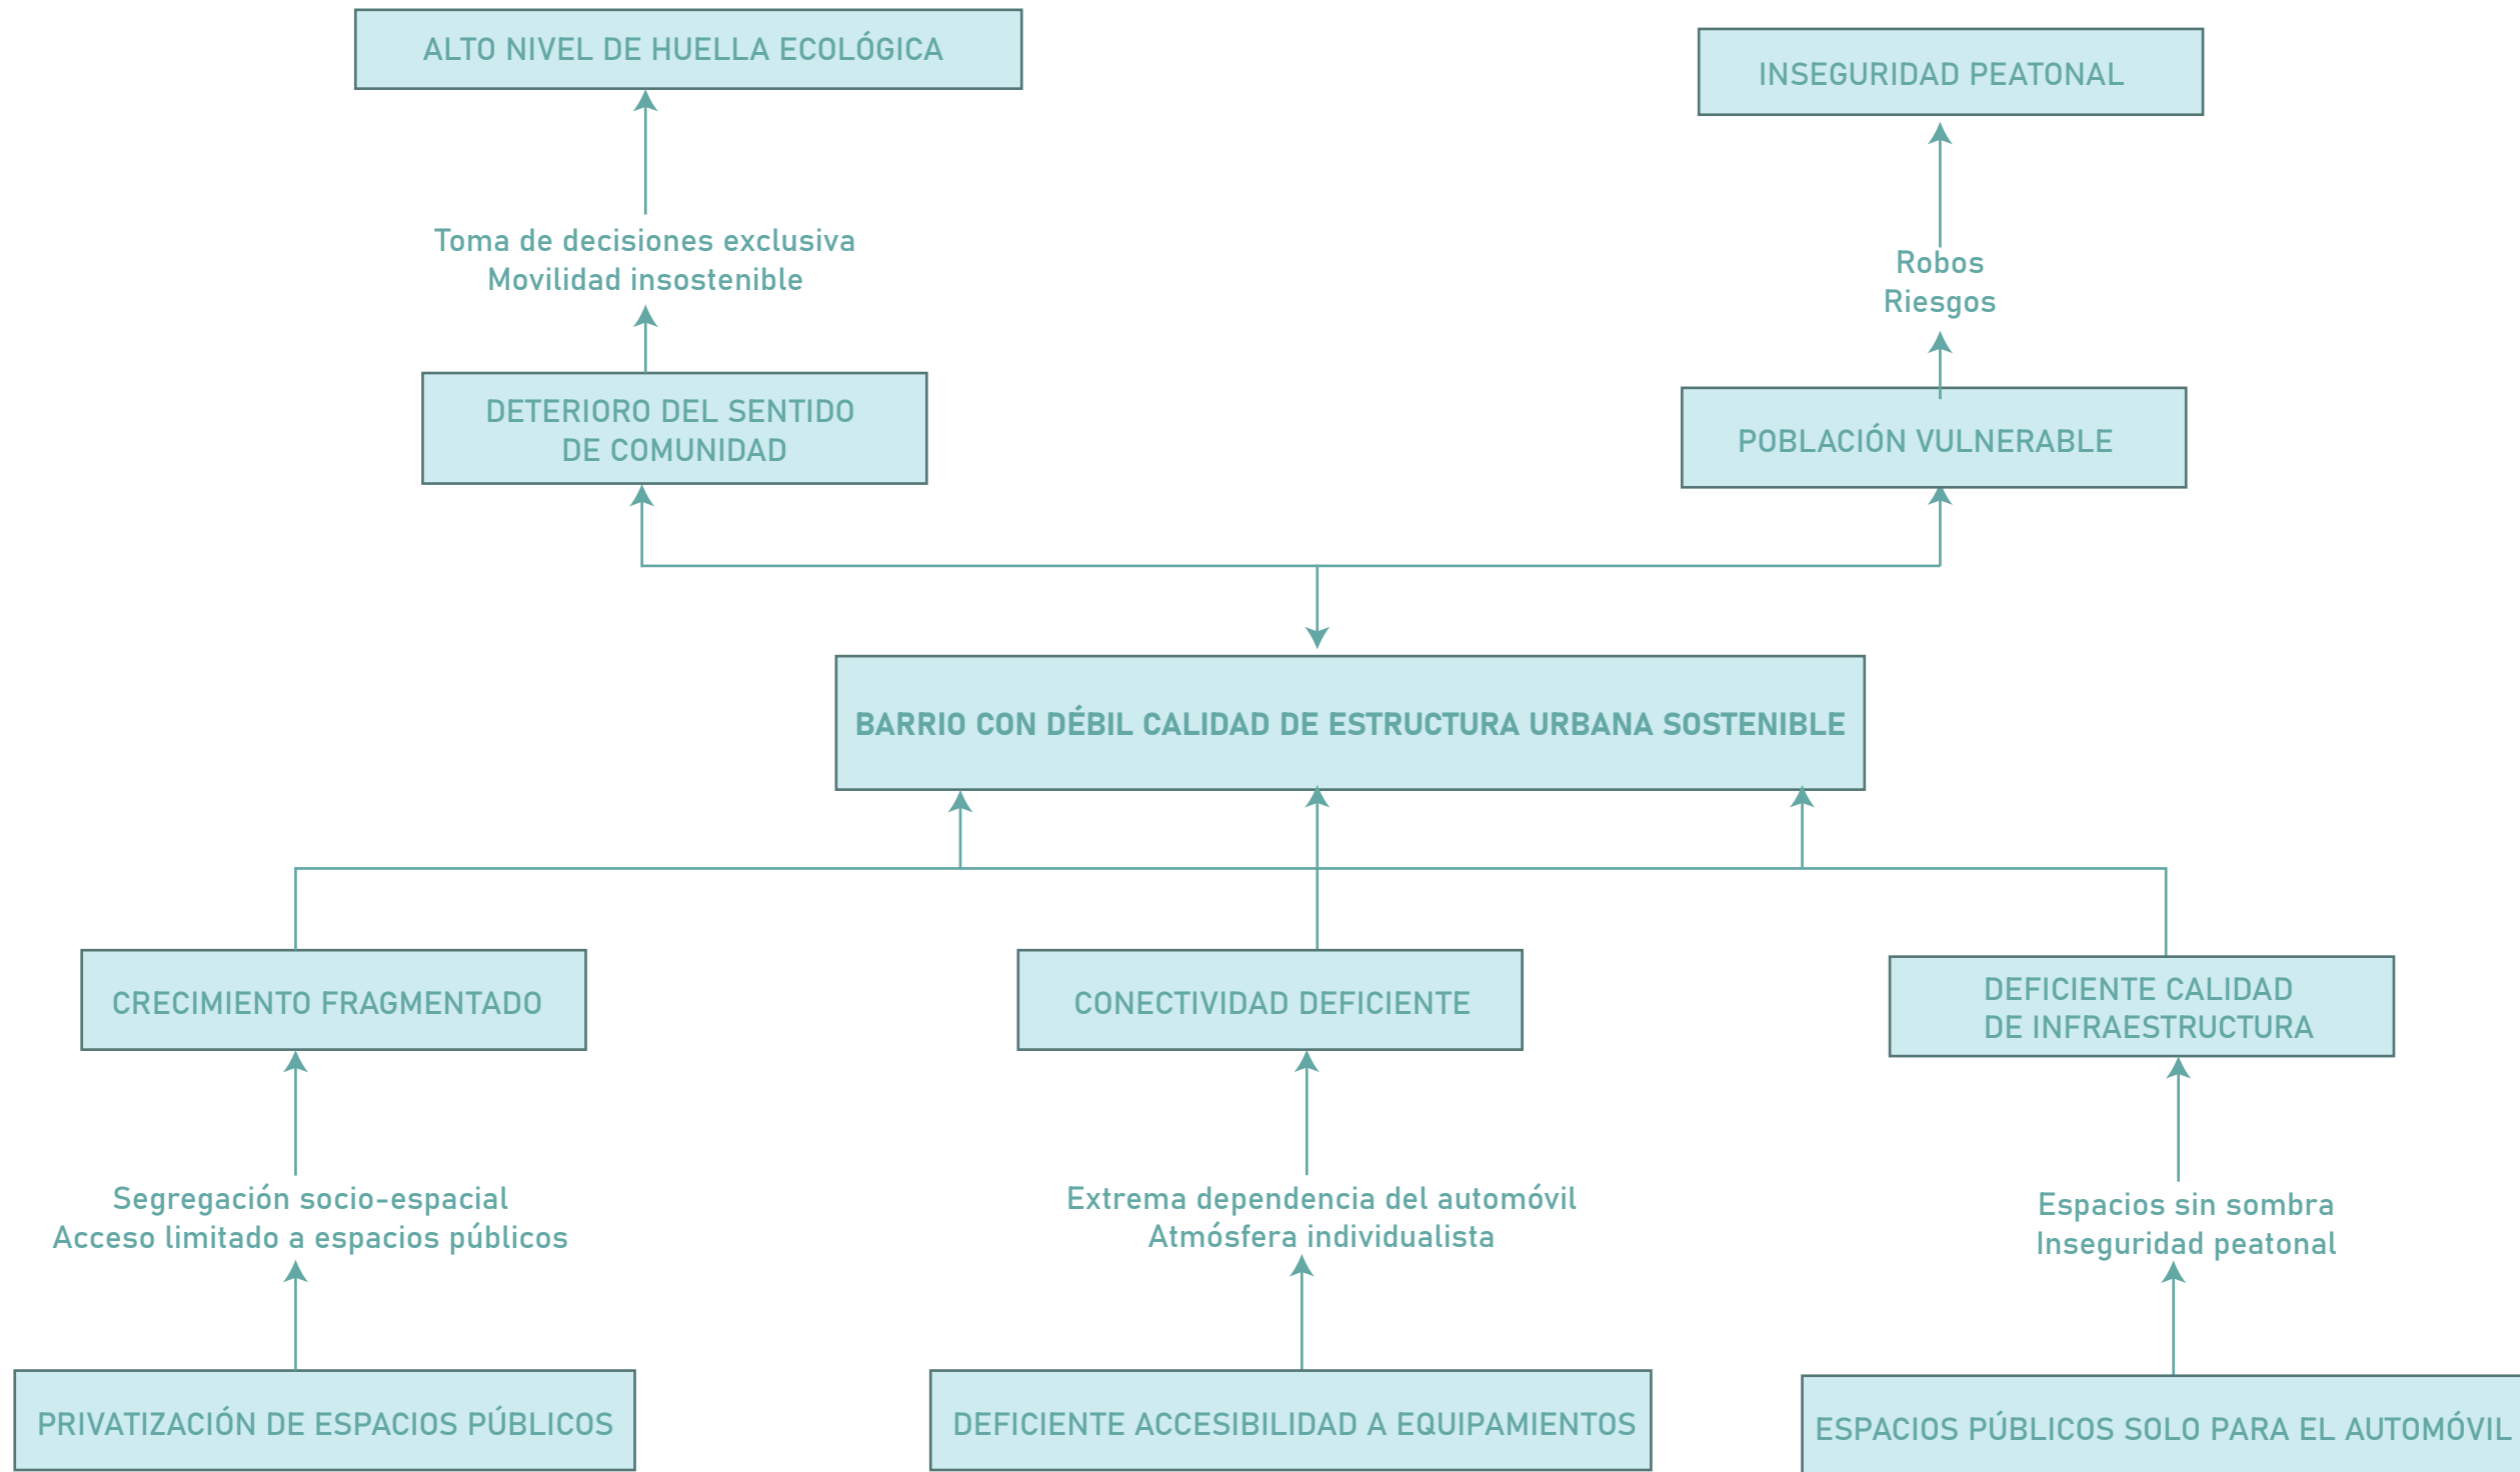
ALTO NIVEL DE HUELLA ECOLÓGICA

INSEGURIDAD PEATONAL

Toma de decisiones exclusiva
Movilidad insostenible

Robos
Riesgos

DETERIORO DEL SENTIDO DE COMUNIDAD

POBLACIÓN VULNERABLE

BARRIO CON DÉBIL CALIDAD DE ESTRUCTURA URBANA SOSTENIBLE

CRECIMIENTO FRAGMENTADO

CONECTIVIDAD DEFICIENTE

DEFICIENTE CALIDAD DE INFRAESTRUCTURA

Segregación socio-espacial
Acceso limitado a espacios públicos

Extrema dependencia del automóvil
Atmósfera individualista

Espacios sin sombra
Inseguridad peatonal

PRIVATIZACIÓN DE ESPACIOS PÚBLICOS

DEFICIENTE ACCESIBILIDAD A EQUIPAMIENTOS

ESPACIOS PÚBLICOS SOLO PARA EL AUTOMÓVIL